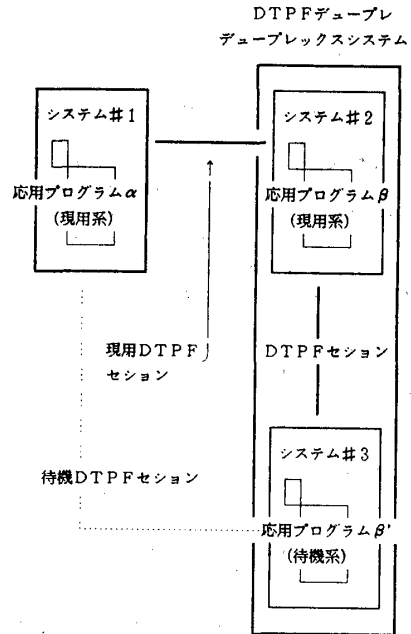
DTPFデュープレ
デュープレックスシステム

システム＃1
応用プログラムα
(現用系)

システム＃2
応用プログラムβ
(現用系)

現用DTPF
セション

DTPFセション

システム＃3
待機DTPFセション
応用プログラムβ'
(待機系)